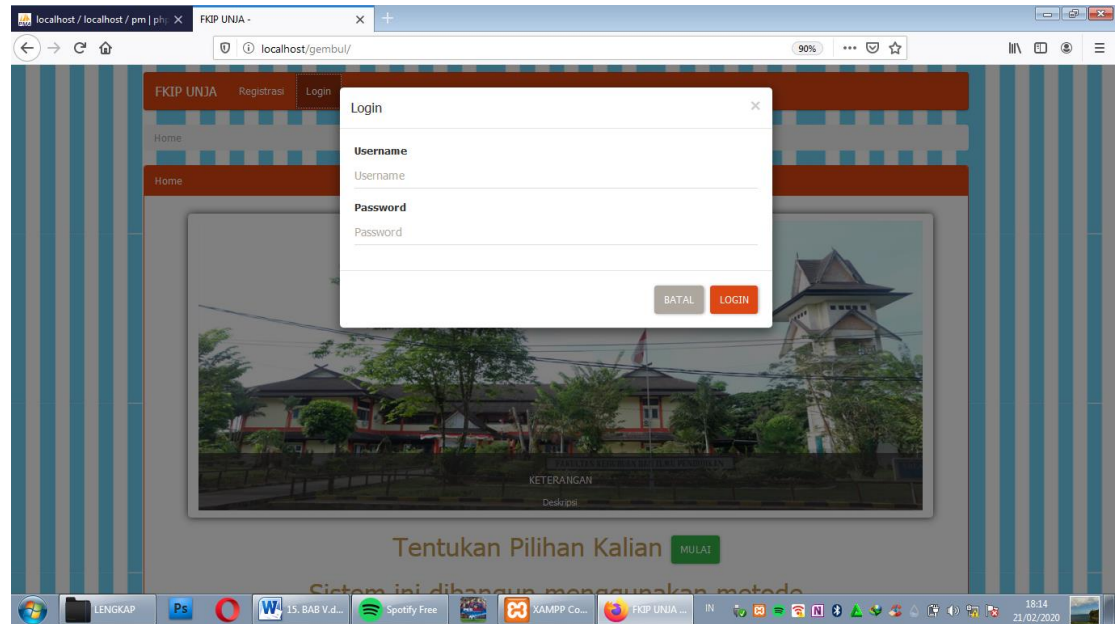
localhost / localhost / pm | php ×
FKIP UNJA - ×
localhost/gembul/
90%

FKIP UNJA Registrasi Login
Home
Home

Login ×
Username
Username
Password
Password
BATAL LOGIN

KETERANGAN
Deskripsi

Tentukan Pilihan Kalian MULAI

Sistem ini dibangun menggunakan metode

LENGKAP
Ps
15. BAB V.d...
Spotify Free
XAMPP Co...
FKIP UNJA ...
IN
18:14
21/02/2020